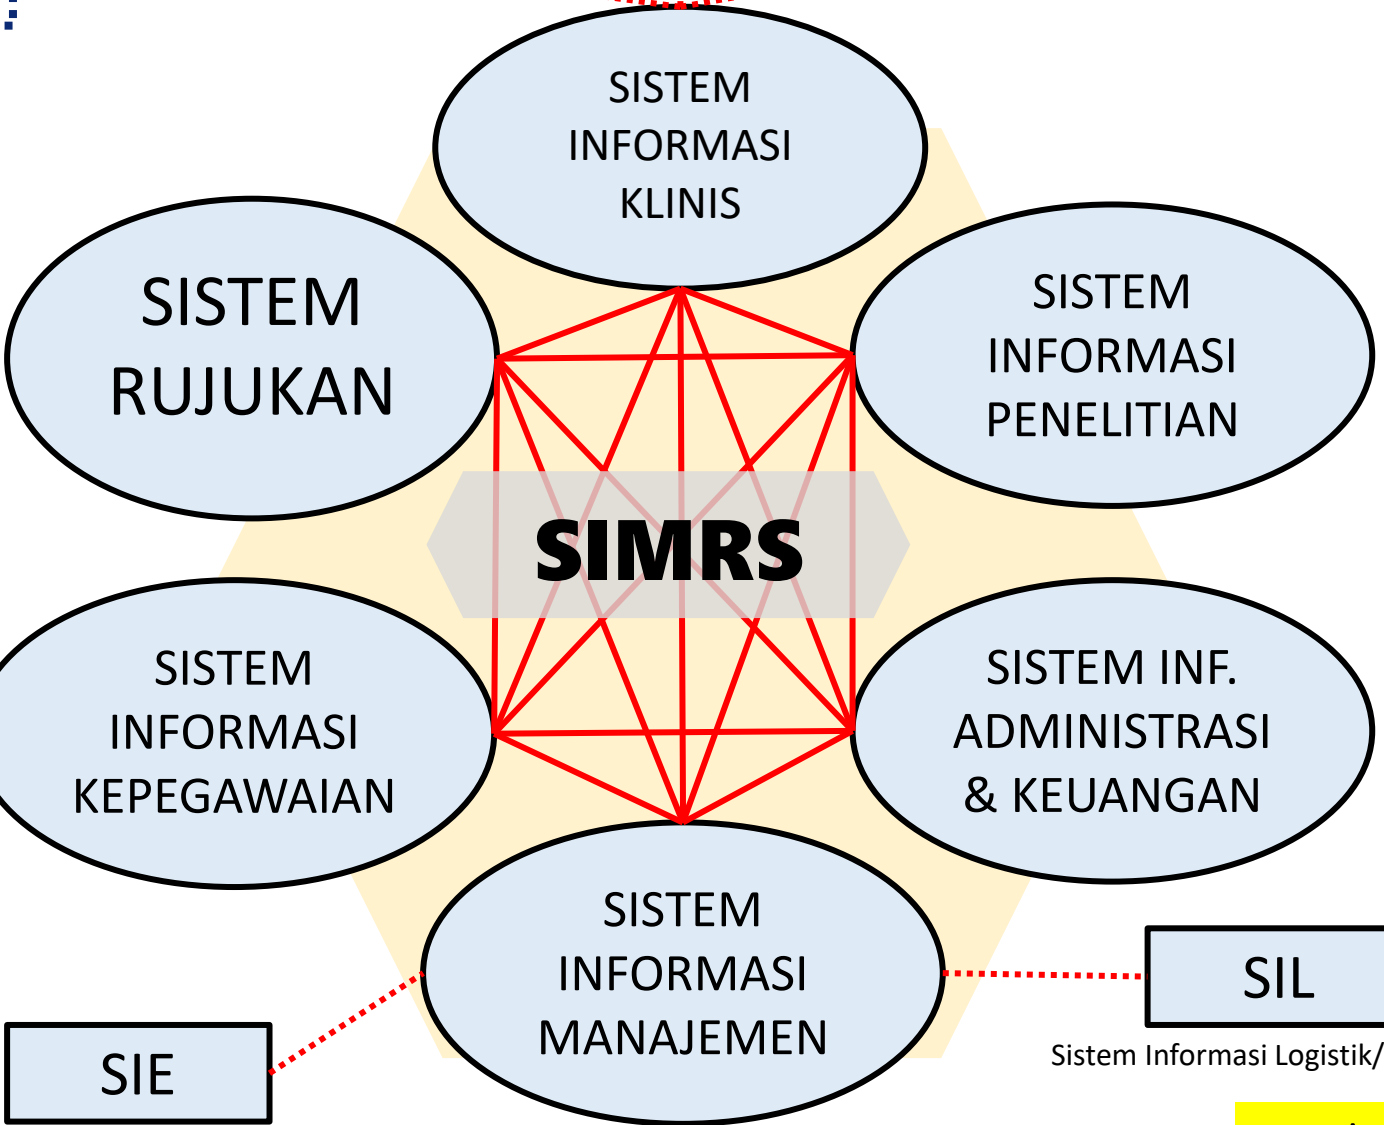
SISTEM INFORMASI KLINIS

SISTEM RUJUKAN

SISTEM INFORMASI PENELITIAN

SIMRS

SISTEM INFORMASI KEPEGAWAIAN

SISTEM INF. ADMINISTRASI & KEUANGAN

SISTEM INFORMASI MANAJEMEN

SIL

Sistem Informasi Logistik/

SIE